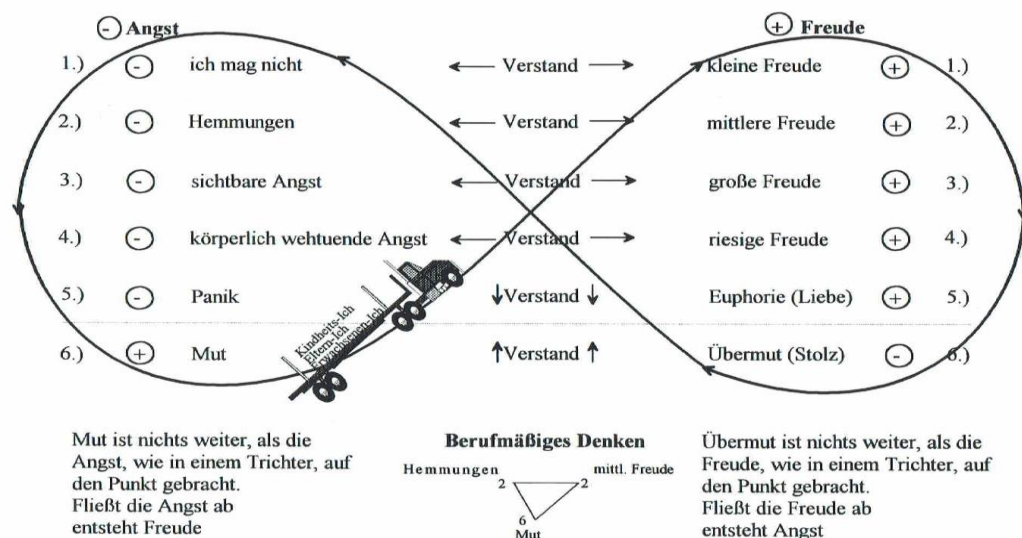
⊖ Angst

⊕ Freude

| | | | | | | |
|---|---|---|---|---|---|---|
| 1.) | ⊖ | ich mag nicht | ← Verstand → | kleine Freude | ⊕ | 1.) |
| 2.) | ⊖ | Hemmungen | ← Verstand → | mittlere Freude | ⊕ | 2.) |
| 3.) | ⊖ | sichtbare Angst | ← Verstand → | große Freude | ⊕ | 3.) |
| 4.) | ⊖ | körperlich wehtuende Angst | ← Verstand → | riesige Freude | ⊕ | 4.) |
| 5.) | ⊖ | Panik | ↓Verstand ↓ | Euphorie (Liebe) | ⊕ | 5.) |
| 6.) | ⊕ | Mut | ↑Verstand ↑ | Übermut (Stolz) | ⊖ | 6.) |

Kindheits-Ich
Eltern-Ich
Erwachsenen-Ich

Mut ist nichts weiter, als die Angst, wie in einem Trichter, auf den Punkt gebracht.
Fließt die Angst ab
entsteht Freude

Berufmäßiges Denken

Hemmungen 2
mittl. Freude 2
6
Mut

Übermut ist nichts weiter, als die Freude, wie in einem Trichter, auf den Punkt gebracht.
Fließt die Freude ab
entsteht Angst